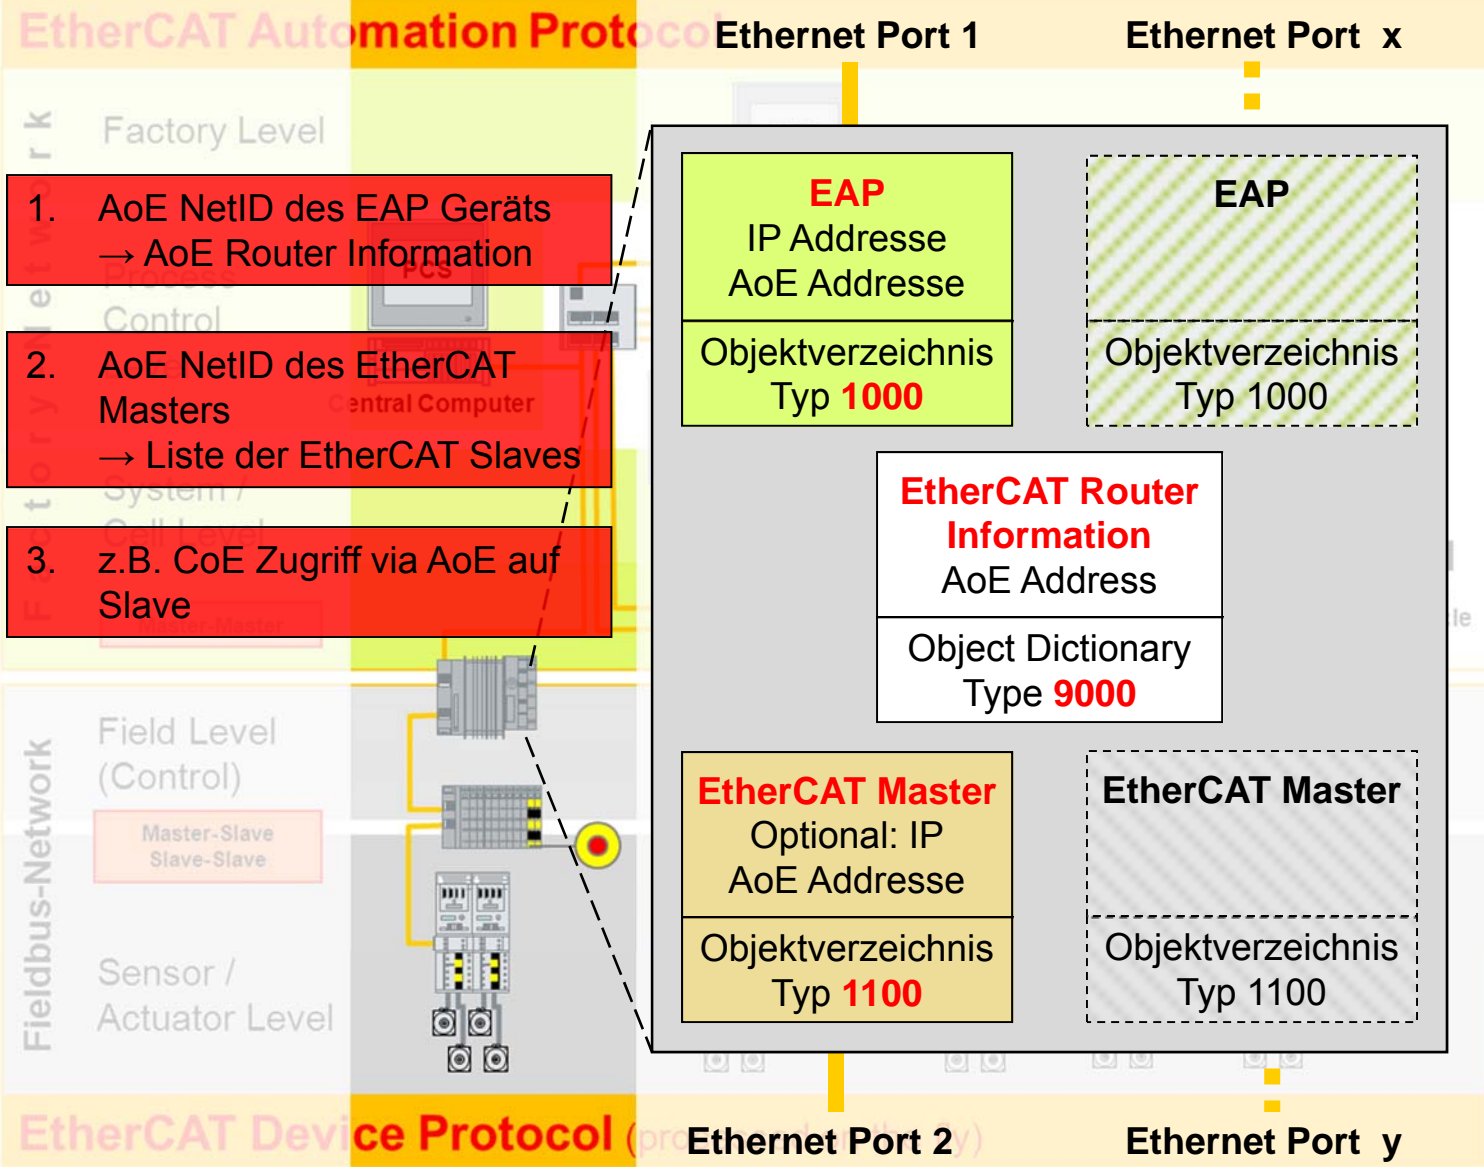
EtherCAT Automation Protocol

Ethernet Port 1

Ethernet Port x

Factory Level

1. AoE NetID des EAP Geräts → AoE Router Information

2. AoE NetID des EtherCAT Masters → Liste der EtherCAT Slaves

3. z.B. CoE Zugriff via AoE auf Slave

Central Computer

Field Level (Control)

Master-Slave Slave-Slave

Sensor / Actuator Level

Fieldbus-Network

EAP
IP Addresse
AoE Addresse

Objektverzeichnis
Typ 1000

EAP

Objektverzeichnis
Typ 1000

EtherCAT Router Information
AoE Address

Object Dictionary
Type 9000

EtherCAT Master
Optional: IP
AoE Addresse

Objektverzeichnis
Typ 1100

EtherCAT Master

Objektverzeichnis
Typ 1100

EtherCAT Device Protocol

Ethernet Port 2

Ethernet Port y